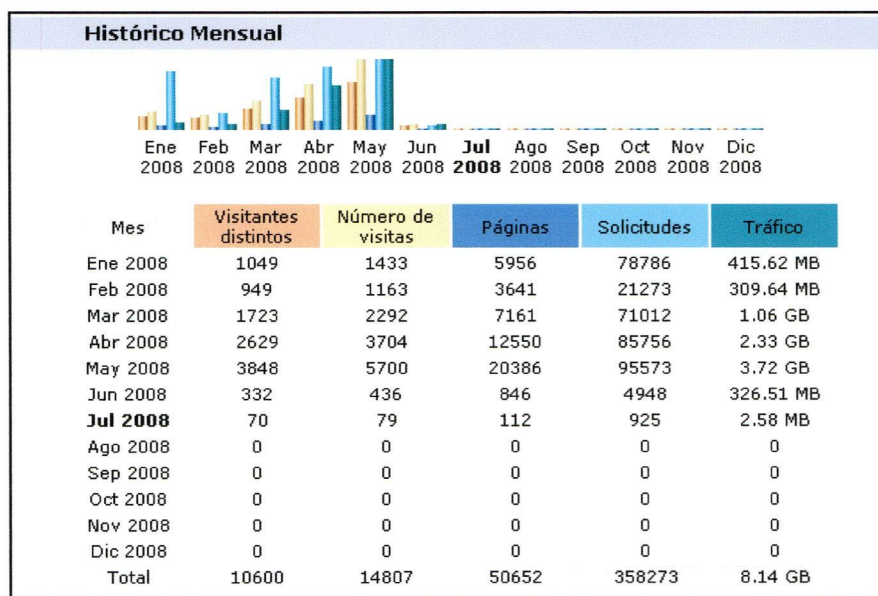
Histórico Mensual

Ene 2008 Feb 2008 Mar 2008 Abr 2008 May 2008 Jun 2008 **Jul 2008** Ago 2008 Sep 2008 Oct 2008 Nov 2008 Dic 2008

| Mes | Visitantes distintos | Número de visitas | Páginas | Solicitudes | Tráfico |
|---|---|---|---|---|---|
| Ene 2008 | 1049 | 1433 | 5956 | 78786 | 415.62 MB |
| Feb 2008 | 949 | 1163 | 3641 | 21273 | 309.64 MB |
| Mar 2008 | 1723 | 2292 | 7161 | 71012 | 1.06 GB |
| Abr 2008 | 2629 | 3704 | 12550 | 85756 | 2.33 GB |
| May 2008 | 3848 | 5700 | 20386 | 95573 | 3.72 GB |
| Jun 2008 | 332 | 436 | 846 | 4948 | 326.51 MB |
| **Jul 2008** | 70 | 79 | 112 | 925 | 2.58 MB |
| Ago 2008 | 0 | 0 | 0 | 0 | 0 |
| Sep 2008 | 0 | 0 | 0 | 0 | 0 |
| Oct 2008 | 0 | 0 | 0 | 0 | 0 |
| Nov 2008 | 0 | 0 | 0 | 0 | 0 |
| Dic 2008 | 0 | 0 | 0 | 0 | 0 |
| Total | 10600 | 14807 | 50652 | 358273 | 8.14 GB |